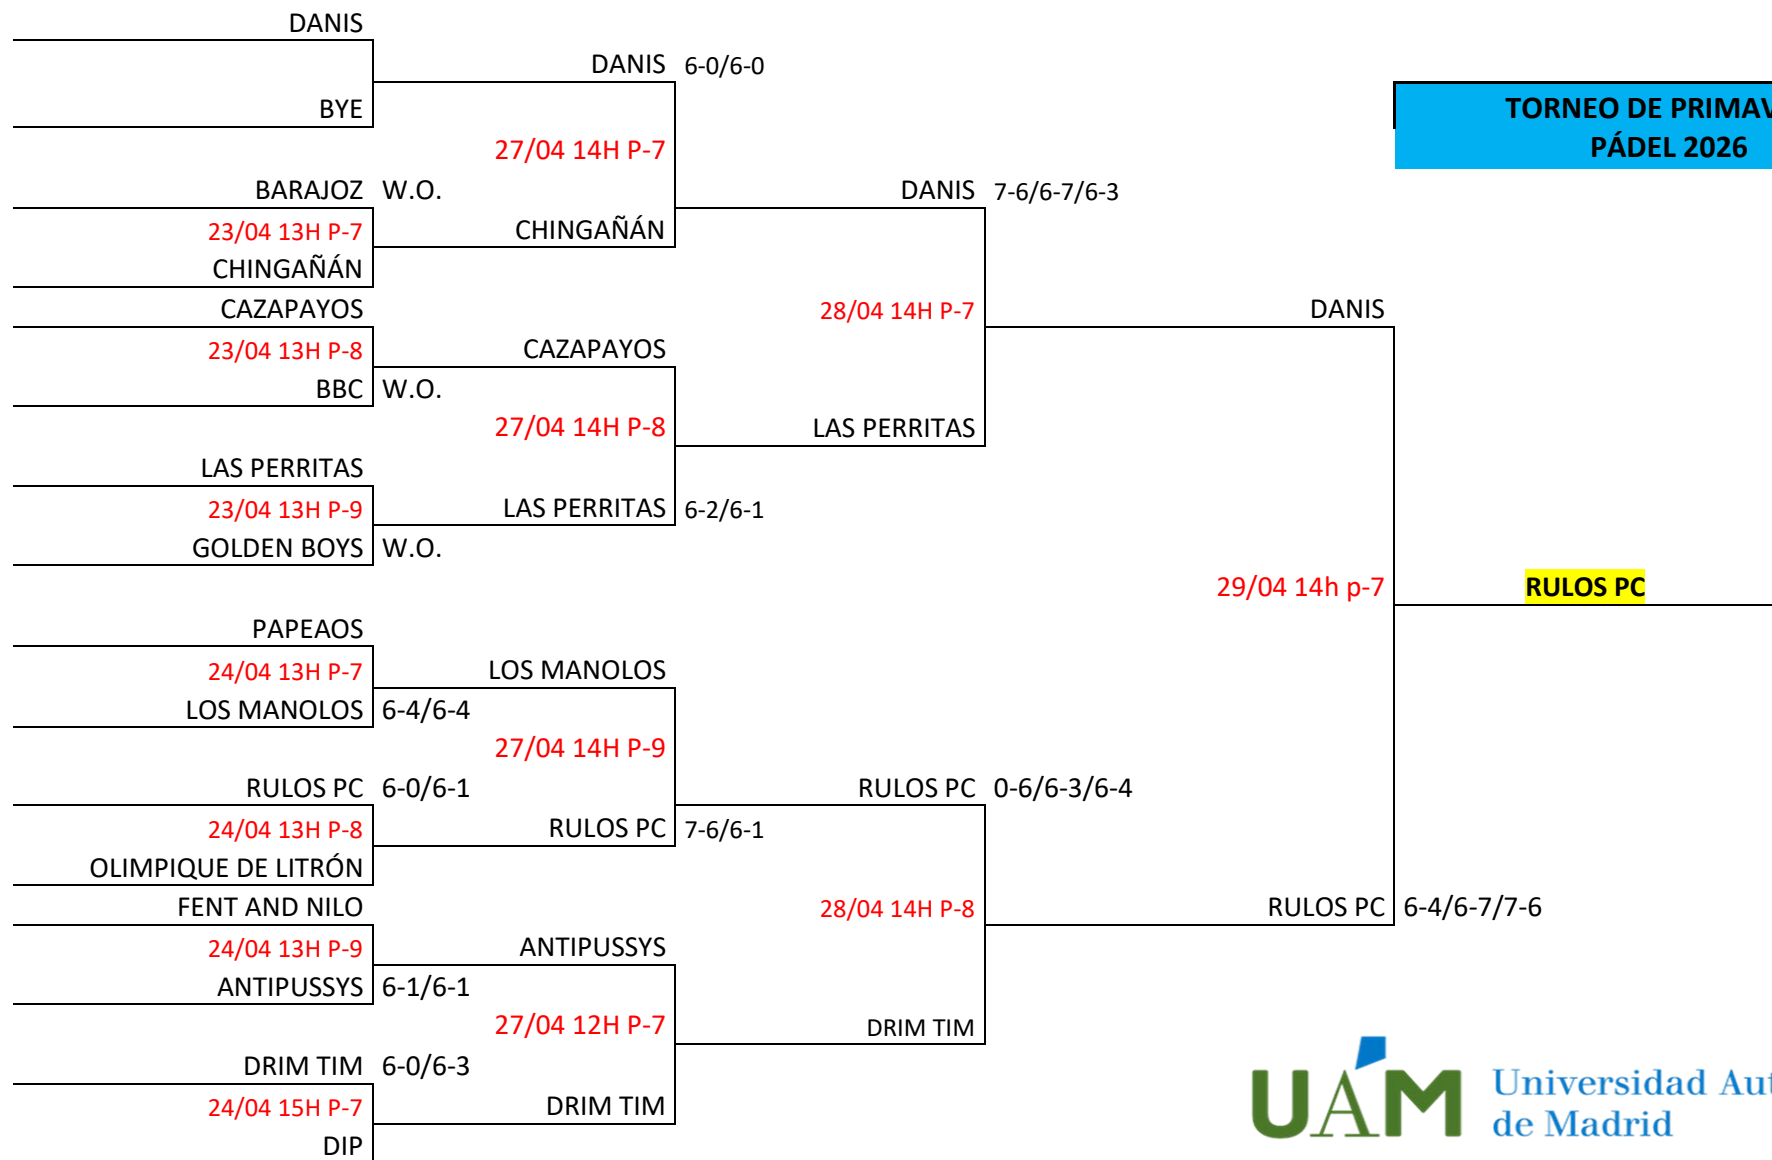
DANIS

BYE

DANIS 6-0/6-0

TORNEO DE PRIMAV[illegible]
PÁDEL 2026

27/04 14H P-7

BARAJOZ W.O.

23/04 13H P-7

CHINGAÑÁN

CHINGAÑÁN

DANIS 7-6/6-7/6-3

CAZAPAYOS

23/04 13H P-8

BBC W.O.

CAZAPAYOS

28/04 14H P-7

DANIS

27/04 14H P-8

LAS PERRITAS

LAS PERRITAS

23/04 13H P-9

GOLDEN BOYS W.O.

LAS PERRITAS 6-2/6-1

29/04 14h p-7

RULOS PC

PAPEAOS

24/04 13H P-7

LOS MANOLOS 6-4/6-4

LOS MANOLOS

27/04 14H P-9

RULOS PC 6-0/6-1

24/04 13H P-8

OLIMPIQUE DE LITRÓN

RULOS PC 7-6/6-1

RULOS PC 0-6/6-3/6-4

FENT AND NILO

24/04 13H P-9

ANTIPUSSYS 6-1/6-1

ANTIPUSSYS

28/04 14H P-8

RULOS PC 6-4/6-7/7-6

27/04 12H P-7

DRIM TIM

DRIM TIM 6-0/6-3

24/04 15H P-7

DIP

DRIM TIM

UAM Universidad Aut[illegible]
de Madrid